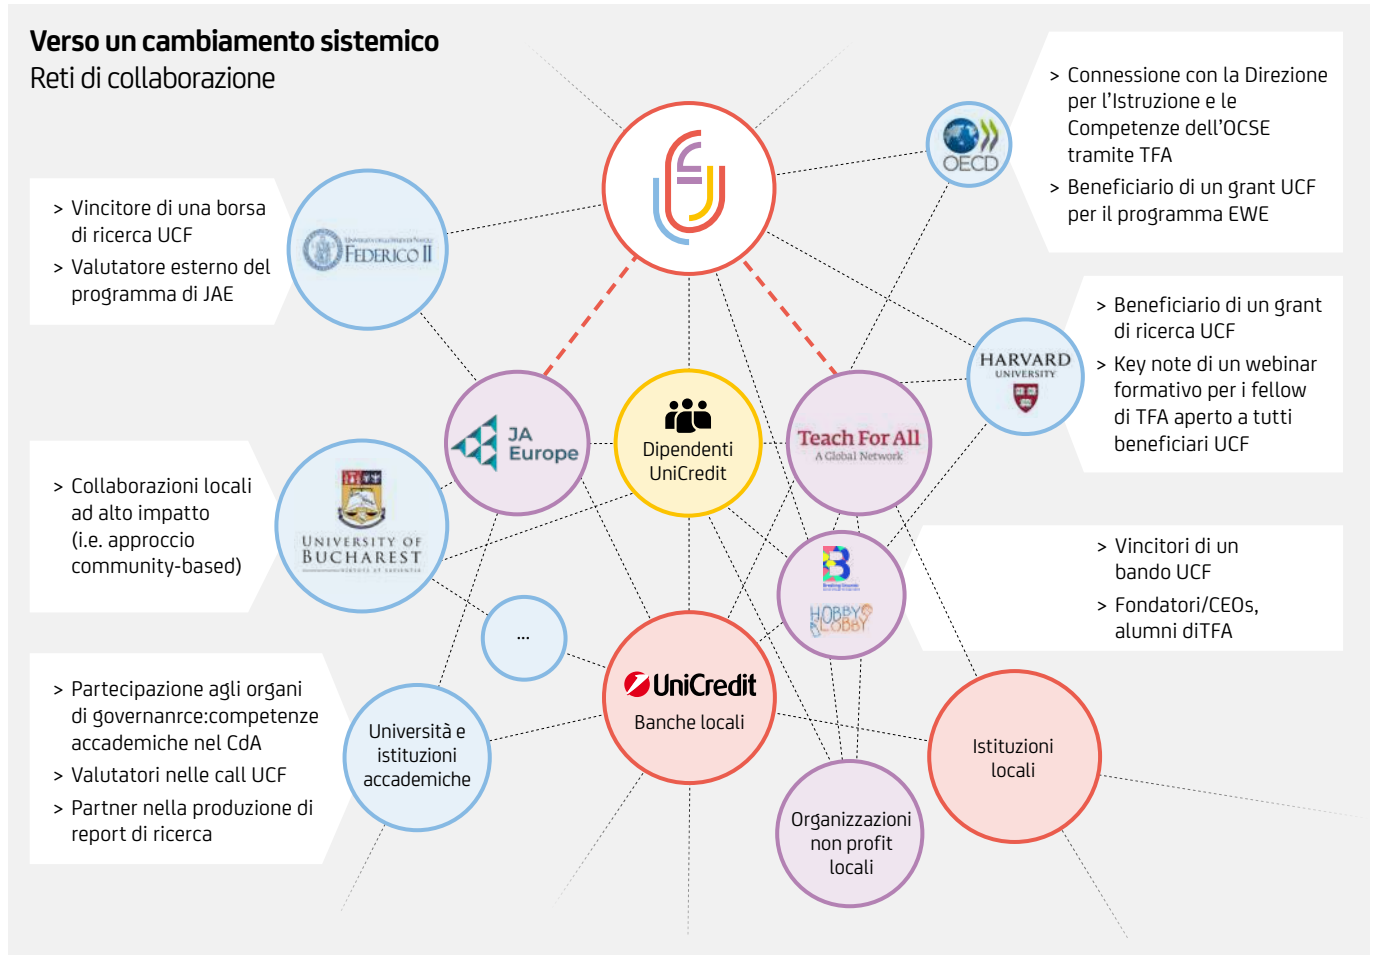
**Verso un cambiamento sistemico**
Reti di collaborazione

> Vincitore di una borsa di ricerca UCF
> Valutatore esterno del programma di JAE

FEDERICO II

> Collaborazioni locali ad alto impatto (i.e. approccio community-based)

UNIVERSITY OF BUCHAREST

> Partecipazione agli organi di governanrce:competenze accademiche nel CdA
> Valutatori nelle call UCF
> Partner nella produzione di report di ricerca

Università e istituzioni accademiche

JA Europe

Dipendenti UniCredit

...

UniCredit
Banche locali

Organizzazioni non profit locali

Istituzioni locali

OECD

> Connessione con la Direzione per l'Istruzione e le Competenze dell'OCSE tramite TFA
> Beneficiario di un grant UCF per il programma EWE

HARVARD UNIVERSITY

> Beneficiario di un grant di ricerca UCF
> Key note di un webinar formativo per i fellow di TFA aperto a tutti beneficiari UCF

Teach For All
A Global Network

HOBBY LOBBY

> Vincitori di un bando UCF
> Fondatori/CEOs, alumni diTFA